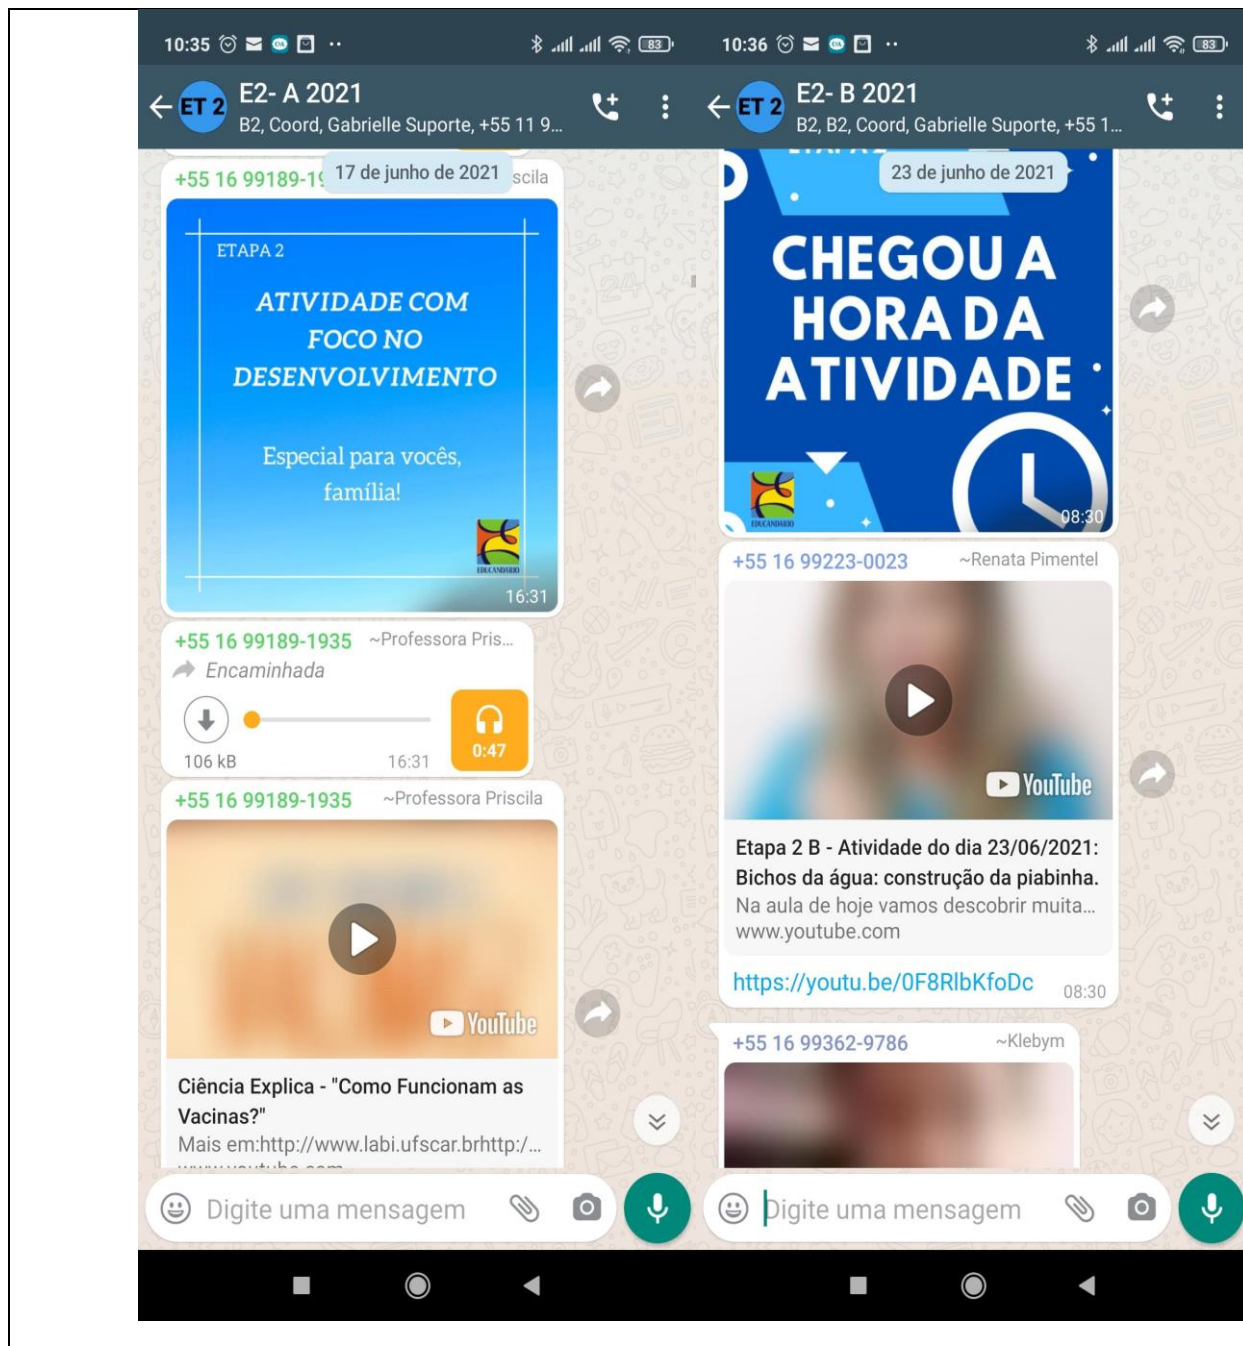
10:35 83

ET 2 E2- A 2021
B2, Coord, Gabrielle Suporte, +55 11 9...

+55 16 99189-1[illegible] 17 de junho de 2021 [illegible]scila

ETAPA 2
ATIVIDADE COM FOCO NO DESENVOLVIMENTO

Especial para vocês, família!

EDUCANDÁRIO
16:31

+55 16 99189-1935 ~Professora Pris...
Encaminhada
106 kB 16:31 0:47

+55 16 99189-1935 ~Professora Priscila

YouTube

Ciência Explica - "Como Funcionam as Vacinas?"
Mais em:http://www.labi.ufscar.brhttp:/...
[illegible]

Digite uma mensagem

10:36 83

ET 2 E2- B 2021
B2, B2, Coord, Gabrielle Suporte, +55 1...

23 de junho de 2021

CHEGOU A HORA DA ATIVIDADE

EDUCANDÁRIO
08:30

+55 16 99223-0023 ~Renata Pimentel

YouTube

Etapa 2 B - Atividade do dia 23/06/2021: Bichos da água: construção da piabinha.
Na aula de hoje vamos descobrir muita...
www.youtube.com

https://youtu.be/0F8RlbKfoDc 08:30

+55 16 99362-9786 ~Klebym

Digite uma mensagem